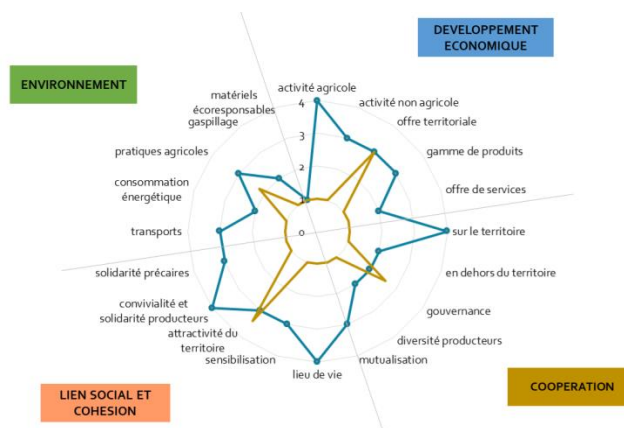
DEVELOPPEMENT ECONOMIQUE

ENVIRONNEMENT

LIEN SOCIAL ET COHESION

COOPERATION

activité agricole
activité non agricole
offre territoriale
gamme de produits
offre de services
sur le territoire
en dehors du territoire
gouvernance
diversité producteurs
mutualisation
lieu de vie
sensibilisation
attractivité du territoire
convivialité et solidarité producteurs
solidarité précaires
transports
consommation énergétique
pratiques agricoles
gaspillage
matériels écoresponsables

4
3
2
1
0